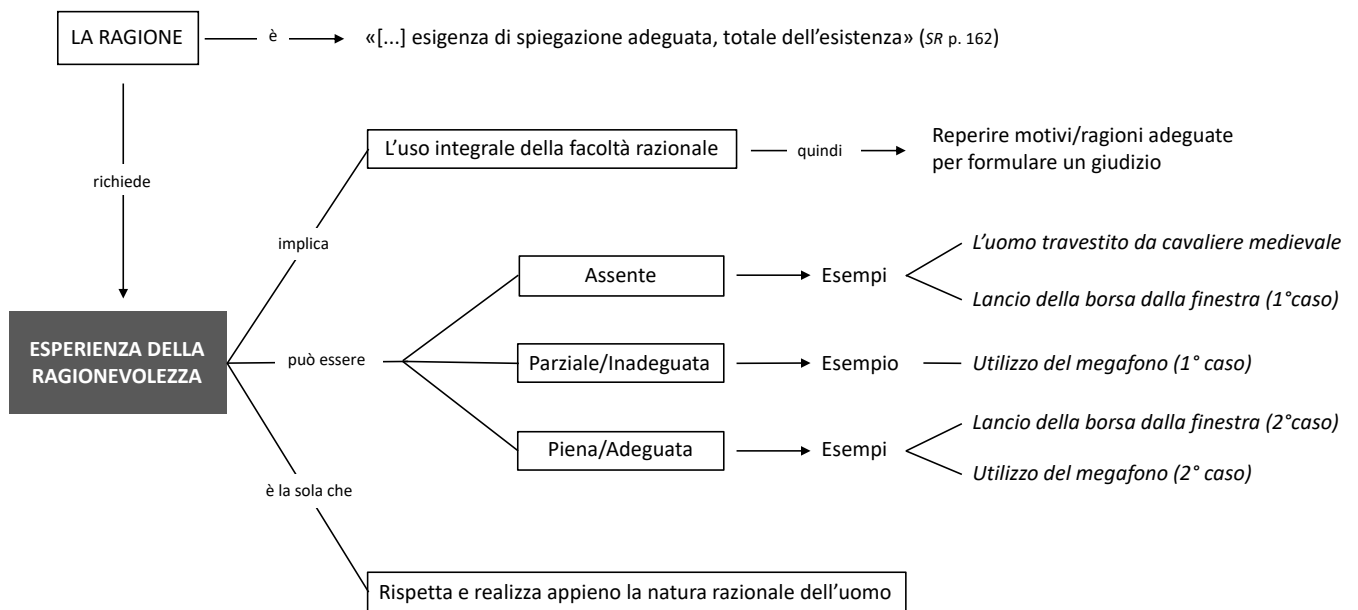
LA RAGIONE

è

«[...] esigenza di spiegazione adeguata, totale dell'esistenza» (*SR* p. 162)

richiede

ESPERIENZA DELLA RAGIONEVOLEZZA

implica

L'uso integrale della facoltà razionale

quindi

Reperire motivi/ragioni adeguate per formulare un giudizio

può essere

Assente

Esempi

*L'uomo travestito da cavaliere medievale*

*Lancio della borsa dalla finestra (1°caso)*

Parziale/Inadeguata

Esempio

*Utilizzo del megafono (1° caso)*

Piena/Adeguata

Esempi

*Lancio della borsa dalla finestra (2°caso)*

*Utilizzo del megafono (2° caso)*

è la sola che

Rispetta e realizza appieno la natura razionale dell'uomo